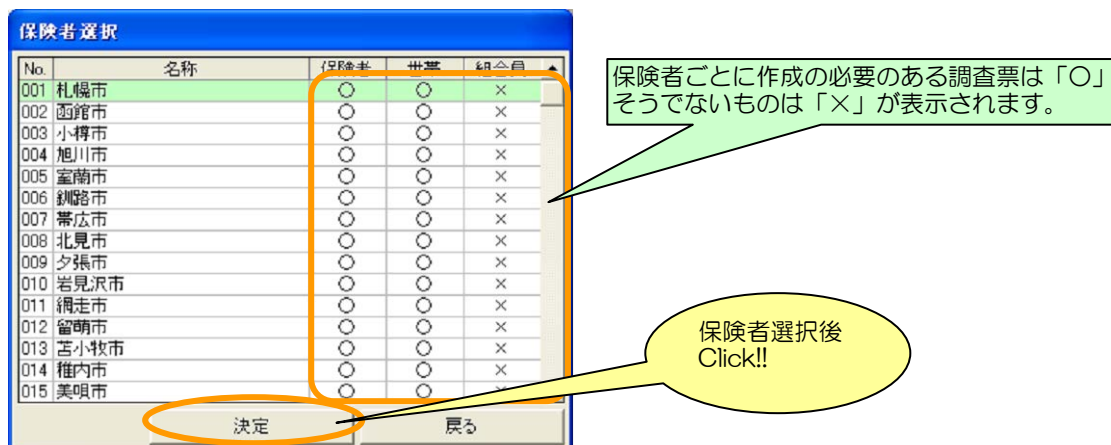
保険者選択

| No. | 名称 | 保険者 | 世帯 | 組合員 |
|---|---|---|---|---|
| 001 | 札幌市 | ○ | ○ | × |
| 002 | 函館市 | ○ | ○ | × |
| 003 | 小樽市 | ○ | ○ | × |
| 004 | 旭川市 | ○ | ○ | × |
| 005 | 室蘭市 | ○ | ○ | × |
| 006 | 釧路市 | ○ | ○ | × |
| 007 | 帯広市 | ○ | ○ | × |
| 008 | 北見市 | ○ | ○ | × |
| 009 | 夕張市 | ○ | ○ | × |
| 010 | 岩見沢市 | ○ | ○ | × |
| 011 | 網走市 | ○ | ○ | × |
| 012 | 留萌市 | ○ | ○ | × |
| 013 | 苫小牧市 | ○ | ○ | × |
| 014 | 稚内市 | ○ | ○ | × |
| 015 | 美唄市 | ○ | ○ | × |

決定
戻る

保険者ごとに作成の必要のある調査票は「○」そうでないものは「×」が表示されます。

保険者選択後
Click!!